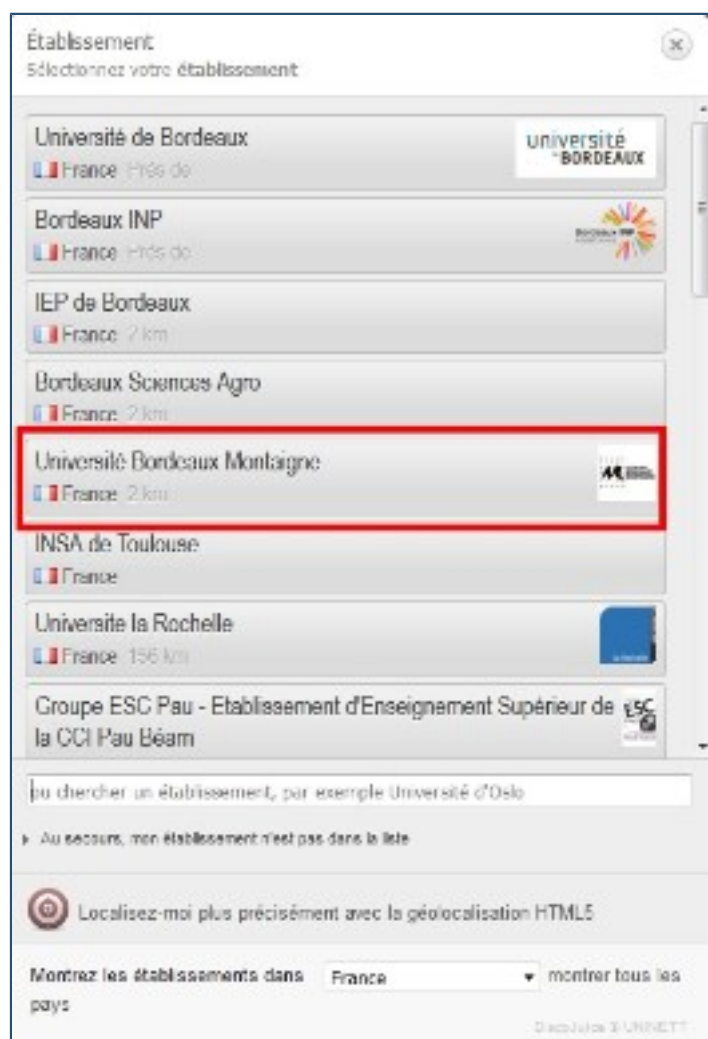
Établissement
Sélectionnez votre établissement

Université de Bordeaux
France Près de
université BORDEAUX

Bordeaux INP
France Près de

IEP de Bordeaux
France 2 km

Bordeaux Sciences Agro
France 2 km

Université Bordeaux Montaigne
France 2 km

INSA de Toulouse
France

Universite la Rochelle
France 156 km

Groupe ESC Pau - Etablissement d'Enseignement Supérieur de la CCI Pau Béarn

ou chercher un établissement, par exemple Université d'Oslo

Au secours, mon établissement n'est pas dans la liste

Localisez-moi plus précisément avec la géolocalisation HTML5

Montrez les établissements dans France montrer tous les pays

DiscoJuice © UNINETT